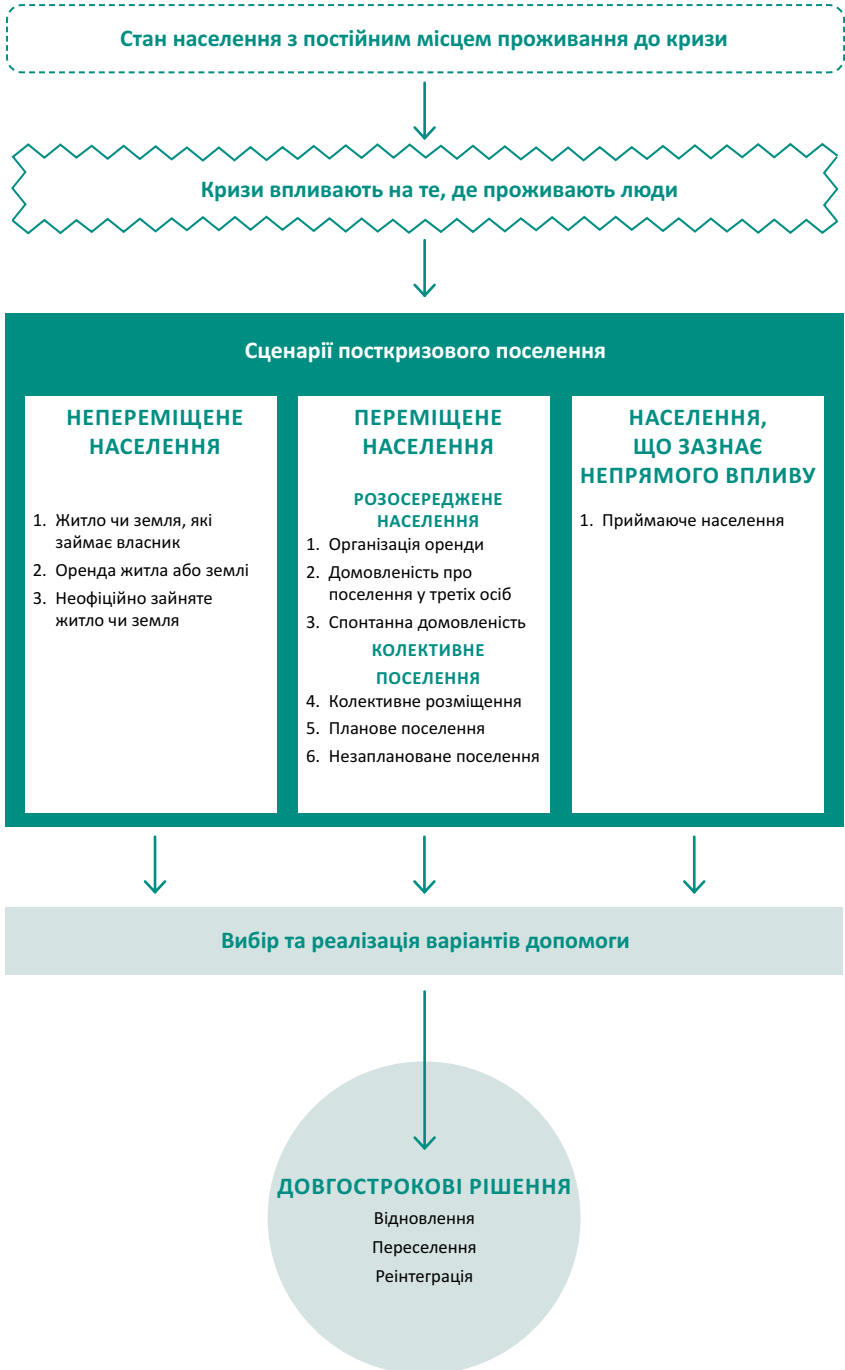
Стан населення з постійним місцем проживання до кризи

Кризи впливають на те, де проживають люди

Сценарії посткризового поселення

НЕПЕРЕМІЩЕНЕ НАСЕЛЕННЯ

1. Житло чи земля, які займає власник
2. Оренда житла або землі
3. Неофіційно зайняте житло чи земля

ПЕРЕМІЩЕНЕ НАСЕЛЕННЯ

РОЗОСЕРЕДЖЕНЕ НАСЕЛЕННЯ

1. Організація оренди
2. Домовленість про поселення у третіх осіб
3. Спонтанна домовленість

КОЛЕКТИВНЕ ПОСЕЛЕННЯ

4. Колективне розміщення
5. Планове поселення
6. Незаплановане поселення

НАСЕЛЕННЯ, ЩО ЗАЗНАЄ НЕПРЯМОГО ВПЛИВУ

1. Приймаюче населення

Вибір та реалізація варіантів допомоги

ДОВГОСТРОКОВІ РІШЕННЯ

Відновлення

Переселення

Реінтеграція